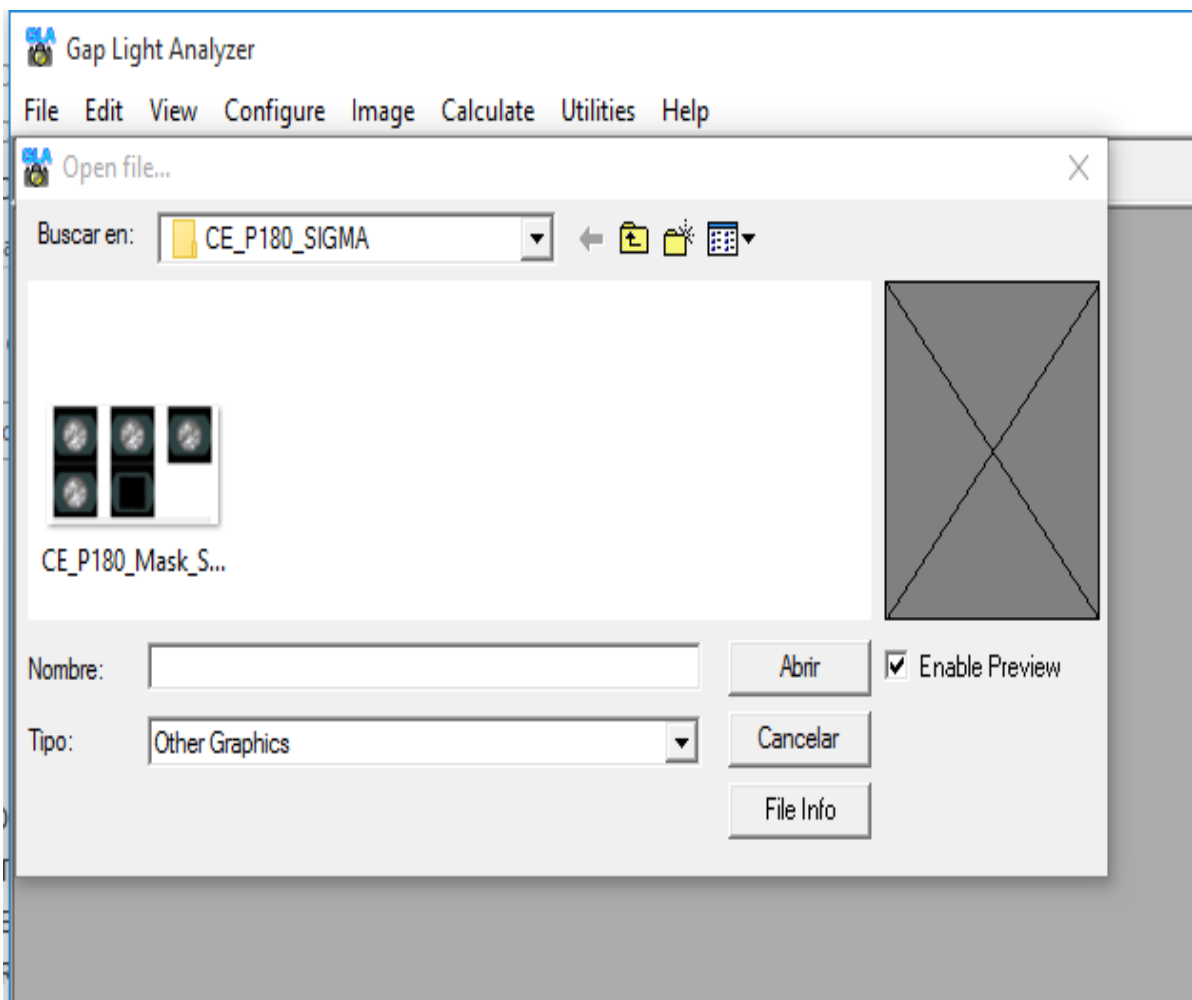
GLA Gap Light Analyzer

File Edit View Configure Image Calculate Utilities Help

GLA Open file...

Buscar en: CE_P180_SIGMA

CE_P180_Mask_S...

Nombre:

Tipo: Other Graphics

Abrir

Cancelar

File Info

Enable Preview